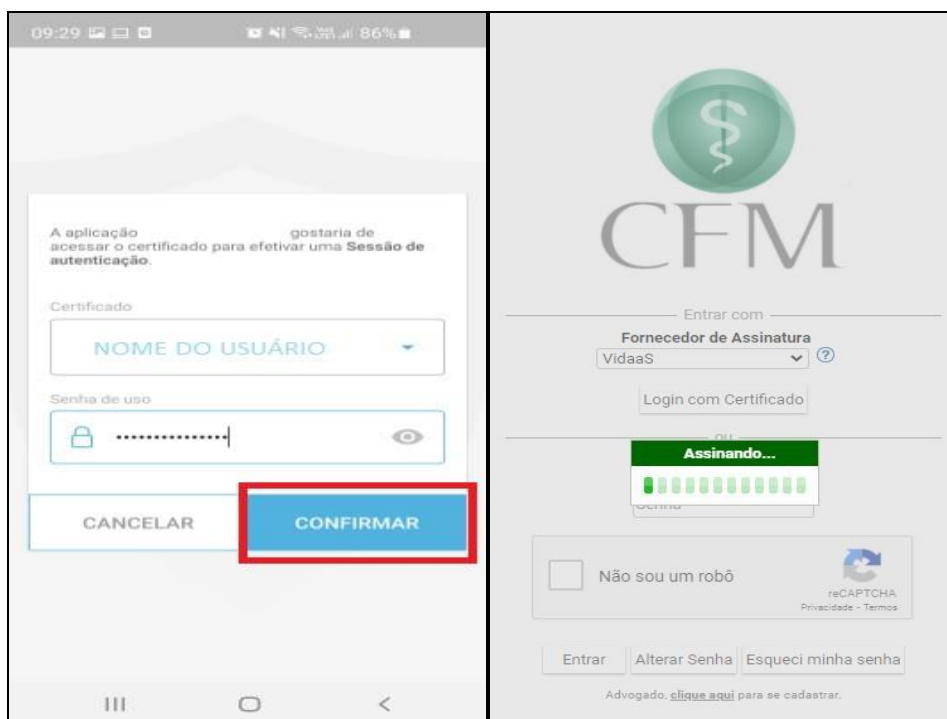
09:29 86%

A aplicação gostaria de acessar o certificado para efetivar uma **Sessão de autenticação**.

Certificado

NOME DO USUÁRIO

Senha de uso

···············

CANCELAR

CONFIRMAR

CFM

Entrar com

Fornecedor de Assinatura

VidaaS

Login com Certificado

ou

Assinando...

Senha

Não sou um robô

reCAPTCHA
Privacidade - Termos

Entrar

Alterar Senha

Esqueci minha senha

Advogado, clique aqui para se cadastrar.